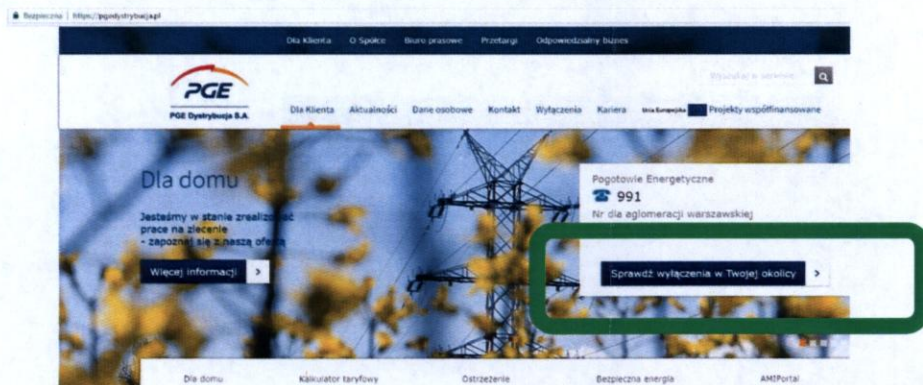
Bezpieczny | https://pgedystrybucja.pl

Dla Klienta O Spółce Biuro prasowe Przetargi Odpowiedzialny biznes

PGE
PGE Dystrybucja S.A.

Wyszukaj w serwisie

Dla Klienta Aktualności Dane osobowe Kontakt Wyłączenia Kariera Unia Europejska Projekty współfinansowane

Dla domu

Jesteśmy w stanie zrealizować prace na zlecenie - zapoznaj się z naszą ofertą

Więcej informacji >

Pogotowie Energetyczne
991
Nr dla aglomeracji warszawskiej

Sprawdź wyłączenia w Twojej okolicy >

Dla domu Kalkulator taryfowy Ostrzeżenie Bezpieczna energia AMIPortal